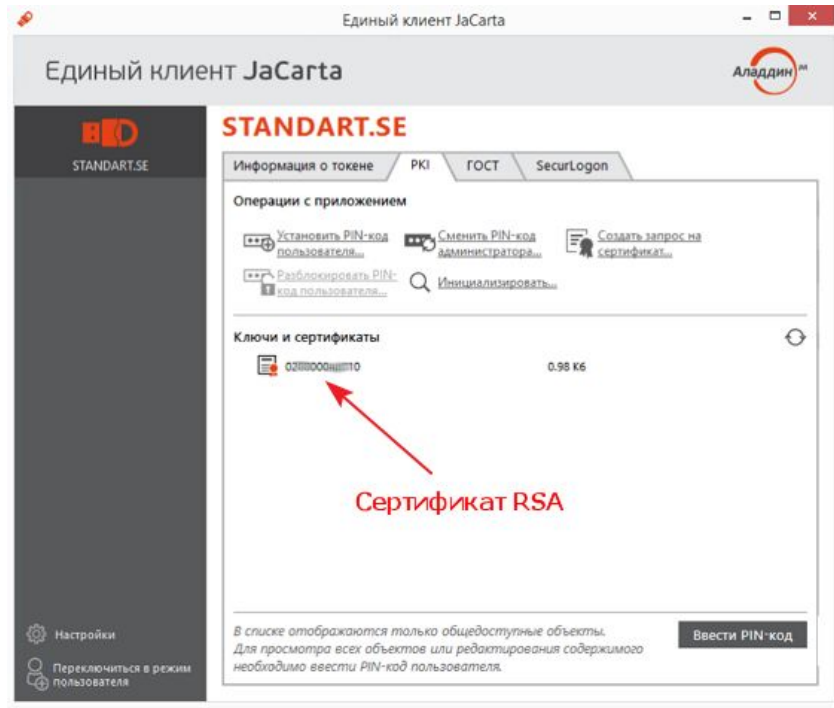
Единый клиент JaCarta

Единый клиент JaCarta

Аладдин

STANDART.SE

STANDART.SE

Информация о токене | PKI | ГОСТ | SecurLogon

Операции с приложением

Установить PIN-код пользователя...

Сменить PIN-код администратора...

Создать запрос на сертификат...

Разблокировать PIN-код пользователя...

Инициализировать...

Ключи и сертификаты

02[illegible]10 0.98 Кб

Сертификат RSA

Настройки

Переключиться в режим пользователя

В списке отображаются только общедоступные объекты. Для просмотра всех объектов или редактирования содержимого необходимо ввести PIN-код пользователя.

Ввести PIN-код